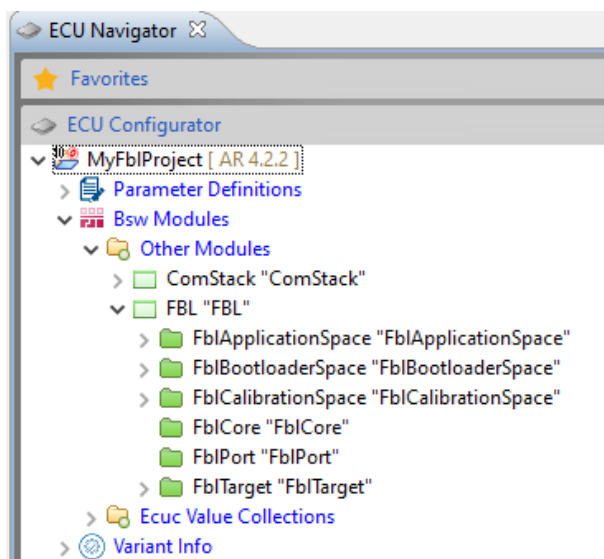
ECU Navigator ☒

Favorites

ECU Configurator

MyFblProject [ AR 4.2.2 ]

Parameter Definitions

Bsw Modules

Other Modules

ComStack "ComStack"

FBL "FBL"

FblApplicationSpace "FblApplicationSpace"

FblBootloaderSpace "FblBootloaderSpace"

FblCalibrationSpace "FblCalibrationSpace"

FblCore "FblCore"

FblPort "FblPort"

FblTarget "FblTarget"

Ecuc Value Collections

Variant Info